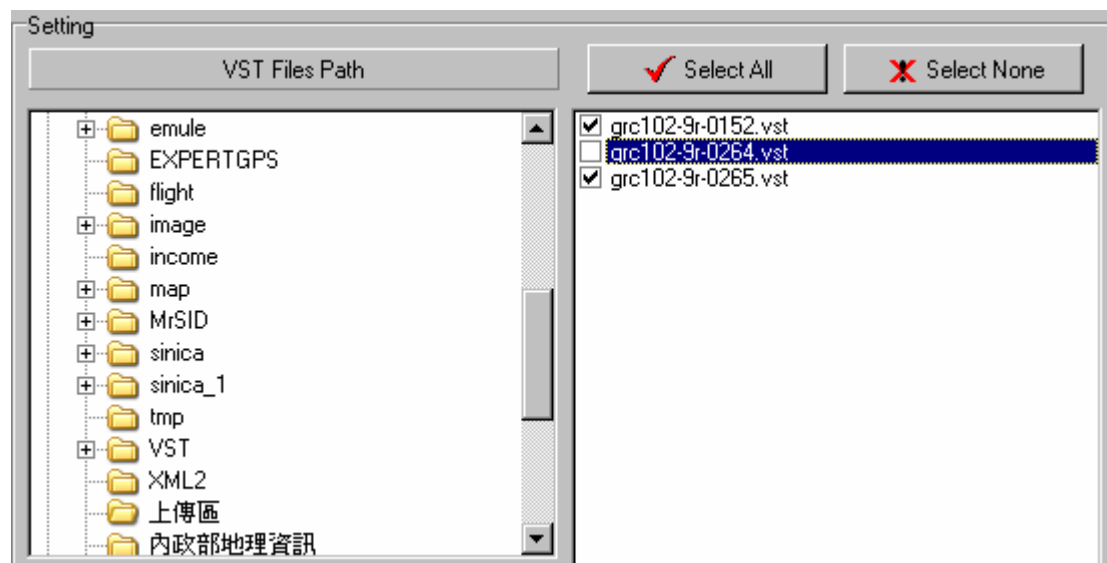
Setting

VST Files Path

Select All

Select None

emule
EXPERTGPS
flight
image
income
map
MrSID
sinica
sinica_1
tmp
VST
XML2
上傳區
內政部地理資訊

grc102-9r-0152.vst
grc102-9r-0264.vst
grc102-9r-0265.vst